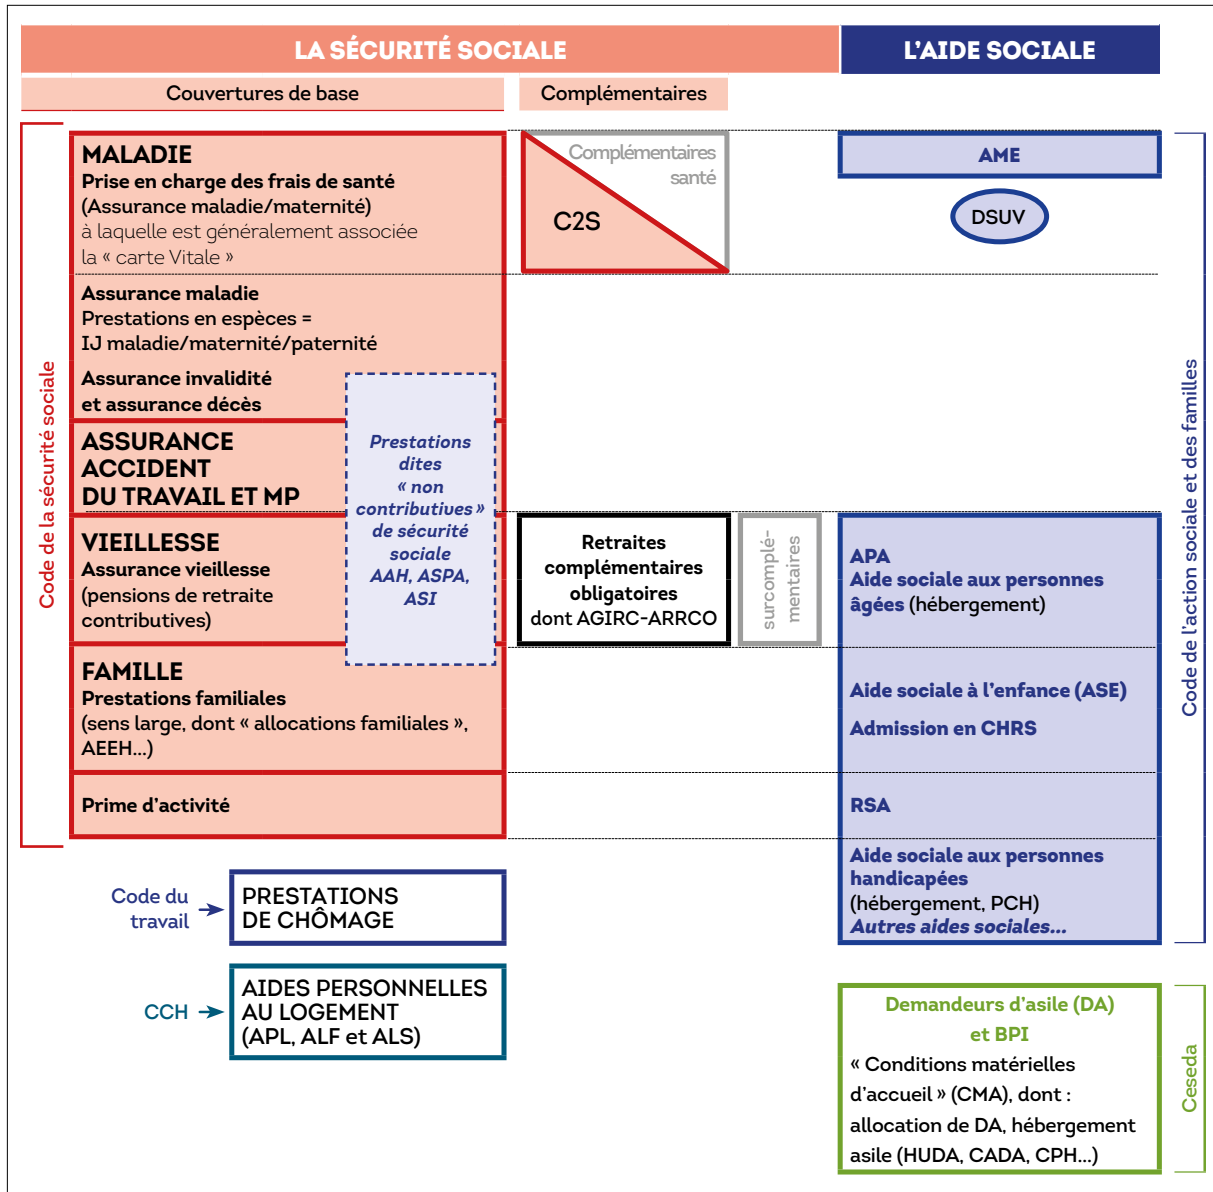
LA SÉCURITÉ SOCIALE

L'AIDE SOCIALE

Couvertures de base

Complémentaires

Code de la sécurité sociale

MALADIE
Prise en charge des frais de santé (Assurance maladie/maternité) à laquelle est généralement associée la « carte Vitale »

Complémentaires santé

C2S

AME

DSUV

Assurance maladie
Prestations en espèces = IJ maladie/maternité/paternité

Assurance invalidité et assurance décès

ASSURANCE ACCIDENT DU TRAVAIL ET MP

Prestations dites « non contributives » de sécurité sociale AAH, ASPA, ASI

VIEILLESSE
Assurance vieillesse (pensions de retraite contributives)

Retraites complémentaires obligatoires dont AGIRC-ARRCO

surcomplémentaires

APA
Aide sociale aux personnes âgées (hébergement)

FAMILLE
Prestations familiales (sens large, dont « allocations familiales », AEEH...)

Aide sociale à l'enfance (ASE)

Admission en CHRS

Prime d'activité

RSA

Aide sociale aux personnes handicapées (hébergement, PCH)
Autres aides sociales...

Code de l'action sociale et des familles

Code du travail

PRESTATIONS DE CHÔMAGE

CCH

AIDES PERSONNELLES AU LOGEMENT (APL, ALF et ALS)

Demandeurs d'asile (DA) et BPI
« Conditions matérielles d'accueil » (CMA), dont : allocation de DA, hébergement asile (HUDA, CADA, CPH...)

Ceseda